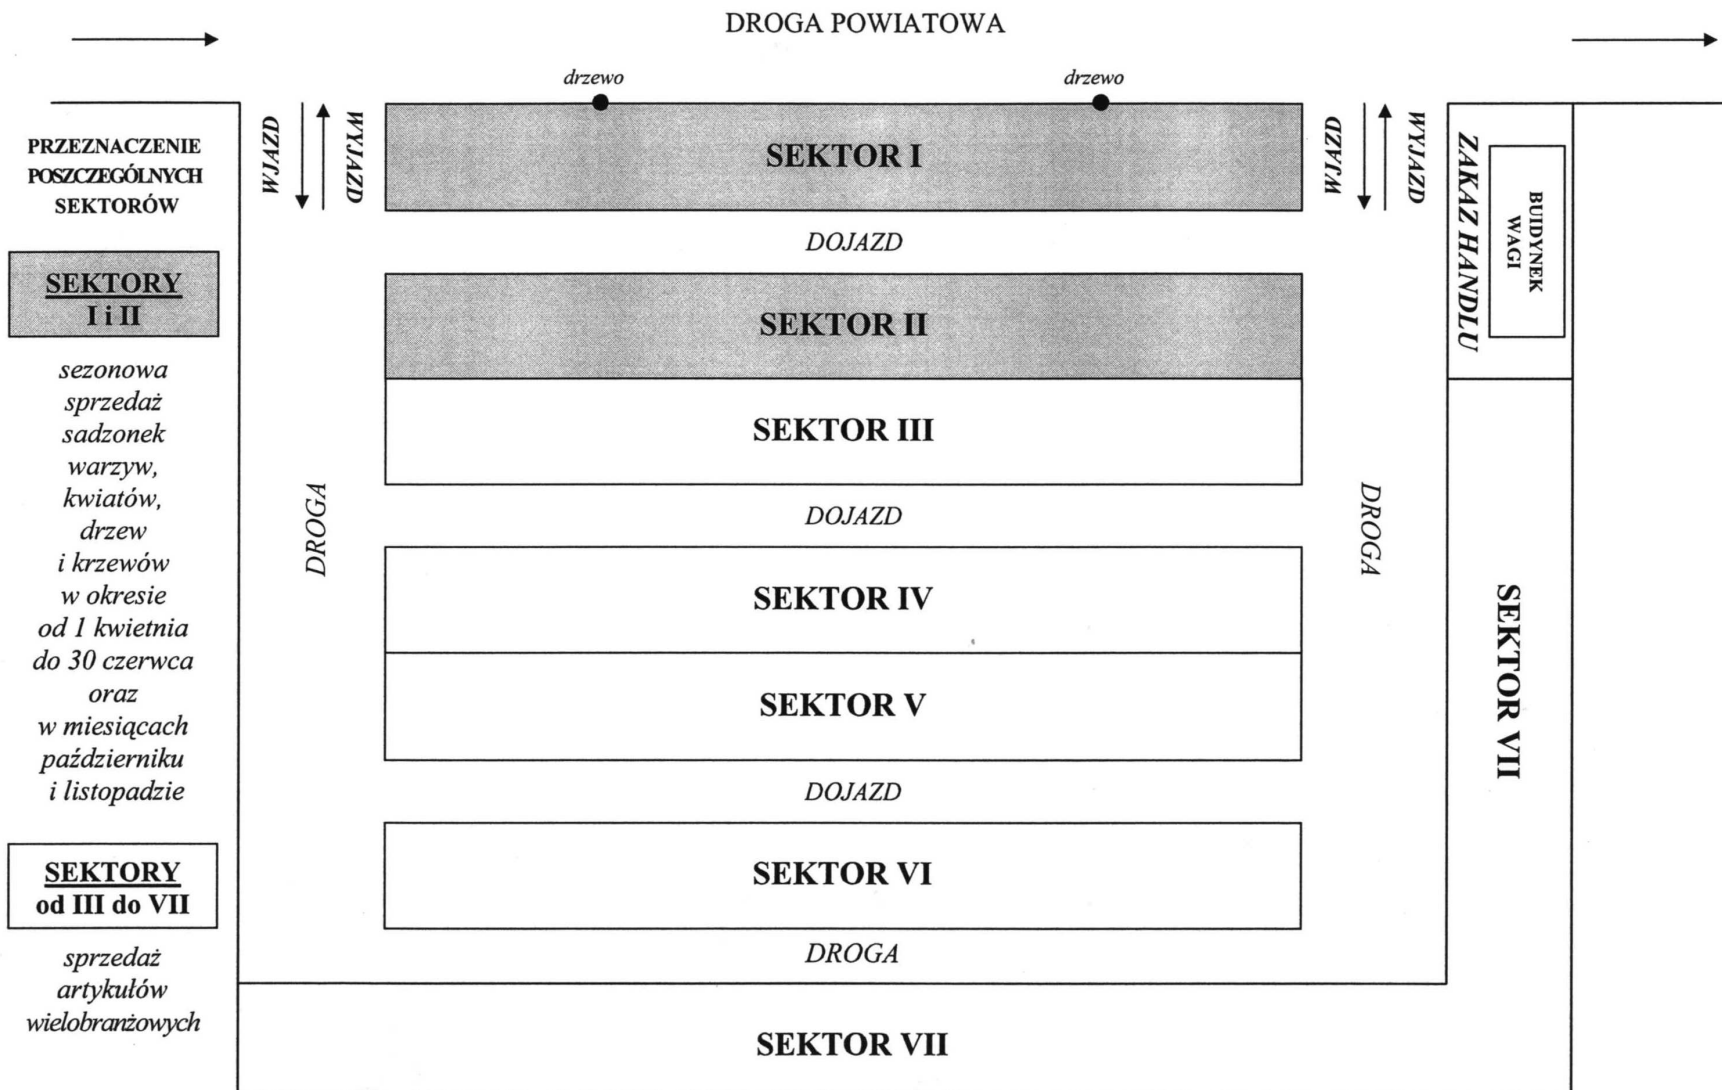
DROGA POWIATOWA

PRZEZNACZENIE POSZCZEGÓLNYCH SEKTORÓW

SEKTORY I i II

sezonowa sprzedaż sadzonek warzyw, kwiatów, drzew i krzewów w okresie od 1 kwietnia do 30 czerwca oraz w miesiącach październiku i listopadzie

SEKTORY od III do VII

sprzedaż artykułów wielobranżowych

WJAZD
WYJAZD

drzewo
drzewo

SEKTOR I

WJAZD
WYJAZD

ZAKAZ HANDLU

BUDYNEK WAGI

DOJAZD

SEKTOR II

SEKTOR III

DROGA

DOJAZD

DROGA

SEKTOR IV

SEKTOR V

SEKTOR VII

DOJAZD

SEKTOR VI

DROGA

SEKTOR VII